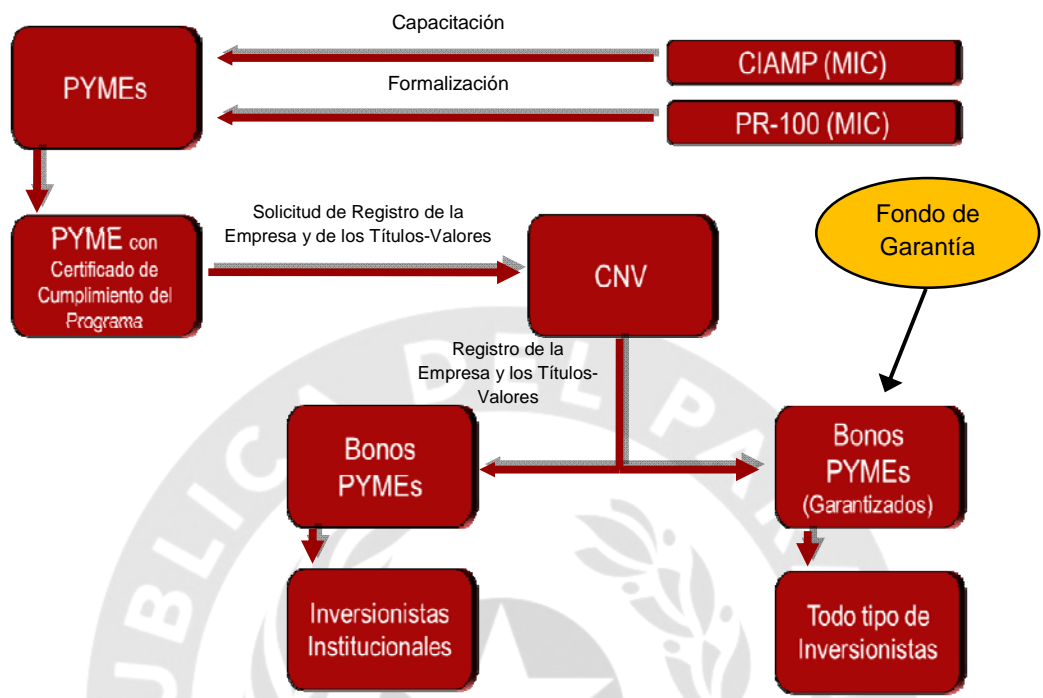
Capacitación

PYMEs

CIAMP (MIC)

Formalización

PR-100 (MIC)

PYME con Certificado de Cumplimiento del Programa

Solicitud de Registro de la Empresa y de los Títulos-Valores

CNV

Fondo de Garantía

Registro de la Empresa y los Títulos-Valores

Bonos PYMEs

Bonos PYMEs (Garantizados)

Inversionistas Institucionales

Todo tipo de Inversionistas